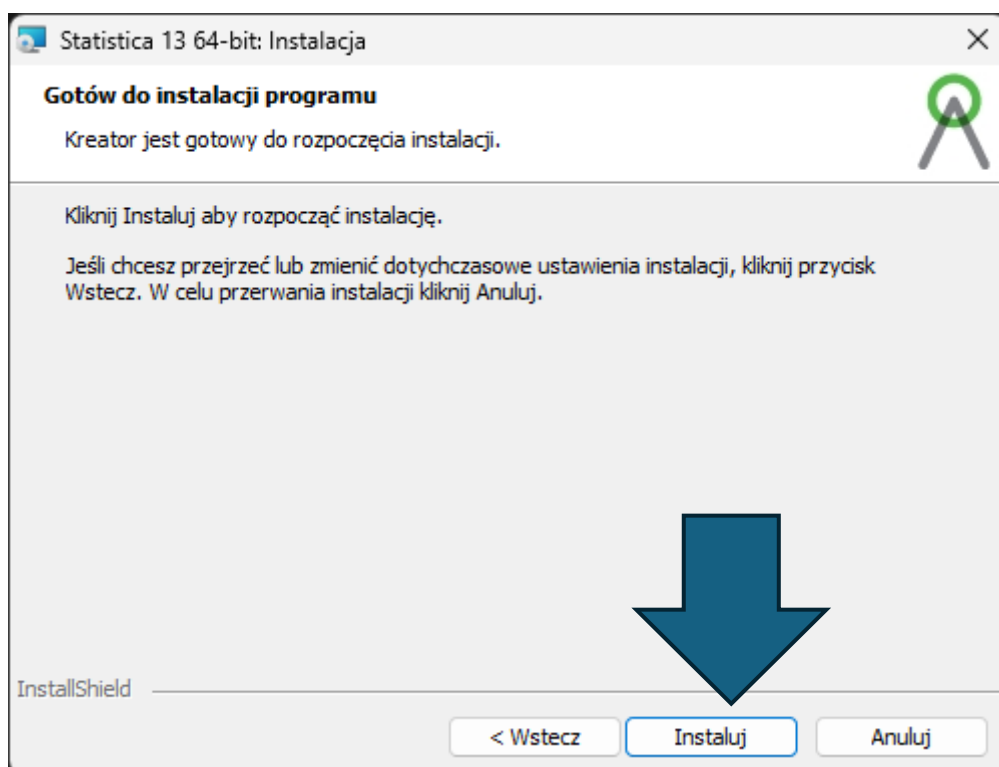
Statistica 13 64-bit: Instalacja

×

Gotów do instalacji programu

Kreator jest gotowy do rozpoczęcia instalacji.

Kliknij Instaluj aby rozpocząć instalację.

Jeśli chcesz przejrzeć lub zmienić dotychczasowe ustawienia instalacji, kliknij przycisk Wstecz. W celu przerwania instalacji kliknij Anuluj.

InstallShield

< Wstecz

Instaluj

Anuluj